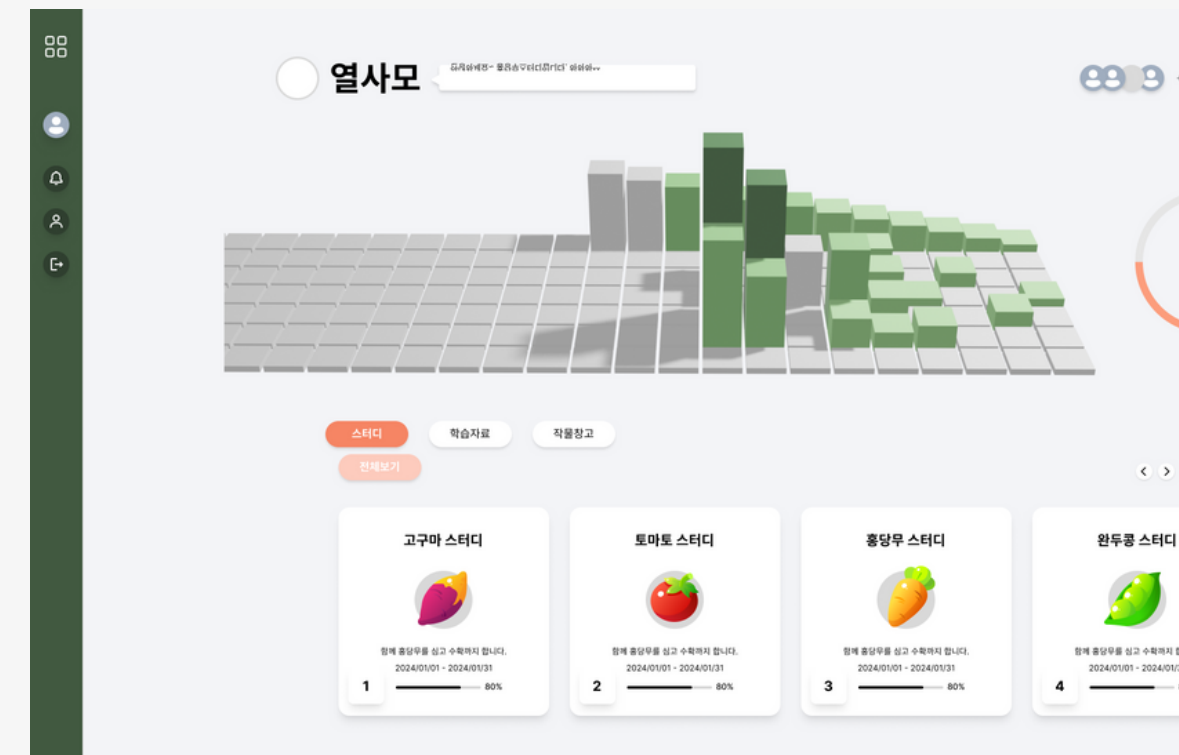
열사모

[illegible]

스터디

학습자료

작물창고

전체보기

고구마 스터디

함께 홍당무를 심고 수확까지 합니다.

2024/01/01 - 2024/01/31

1

80%

토마토 스터디

함께 홍당무를 심고 수확까지 합니다.

2024/01/01 - 2024/01/31

2

80%

홍당무 스터디

함께 홍당무를 심고 수확까지 합니다.

2024/01/01 - 2024/01/31

3

80%

완두콩 스터디

함께 홍당무를 심고 수확까지 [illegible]

2024/01/01 - 2024/01/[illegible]

4